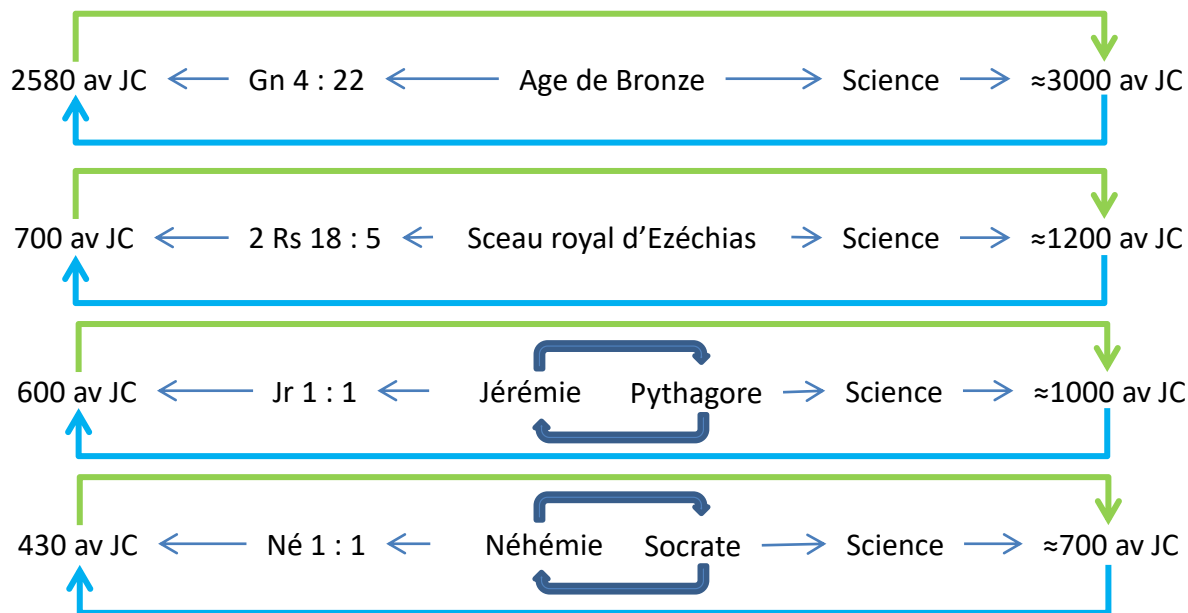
2580 av JC ← Gn 4 : 22 ← Age de Bronze → Science → ≈3000 av JC

700 av JC ← 2 Rs 18 : 5 ← Sceau royal d'Ezéchias → Science → ≈1200 av JC

600 av JC ← Jr 1 : 1 ← Jérémie Pythagore → Science → ≈1000 av JC

430 av JC ← Né 1 : 1 ← Néhémie Socrate → Science → ≈700 av JC